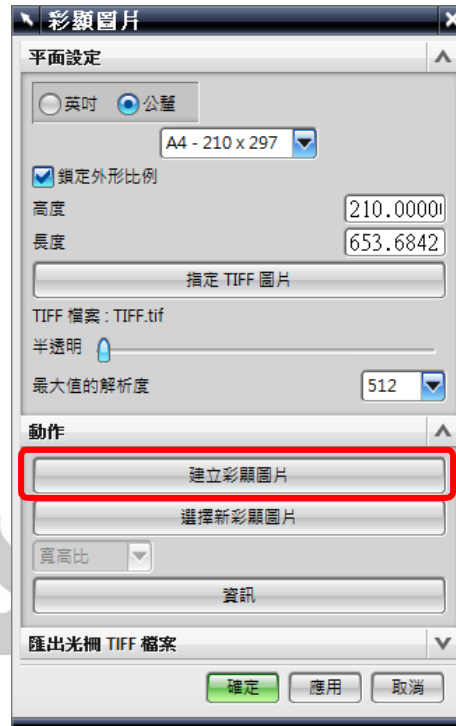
彩顯圖片

平面設定

英吋 公釐

A4 - 210 x 297

鎖定外形比例

高度 210.0000

長度 653.6842

指定 TIFF 圖片

TIFF 檔案 : TIFF.tif

半透明

最大值的解析度 512

動作

建立彩顯圖片

選擇新彩顯圖片

寬高比

資訊

匯出光柵 TIFF 檔案

確定 應用 取消